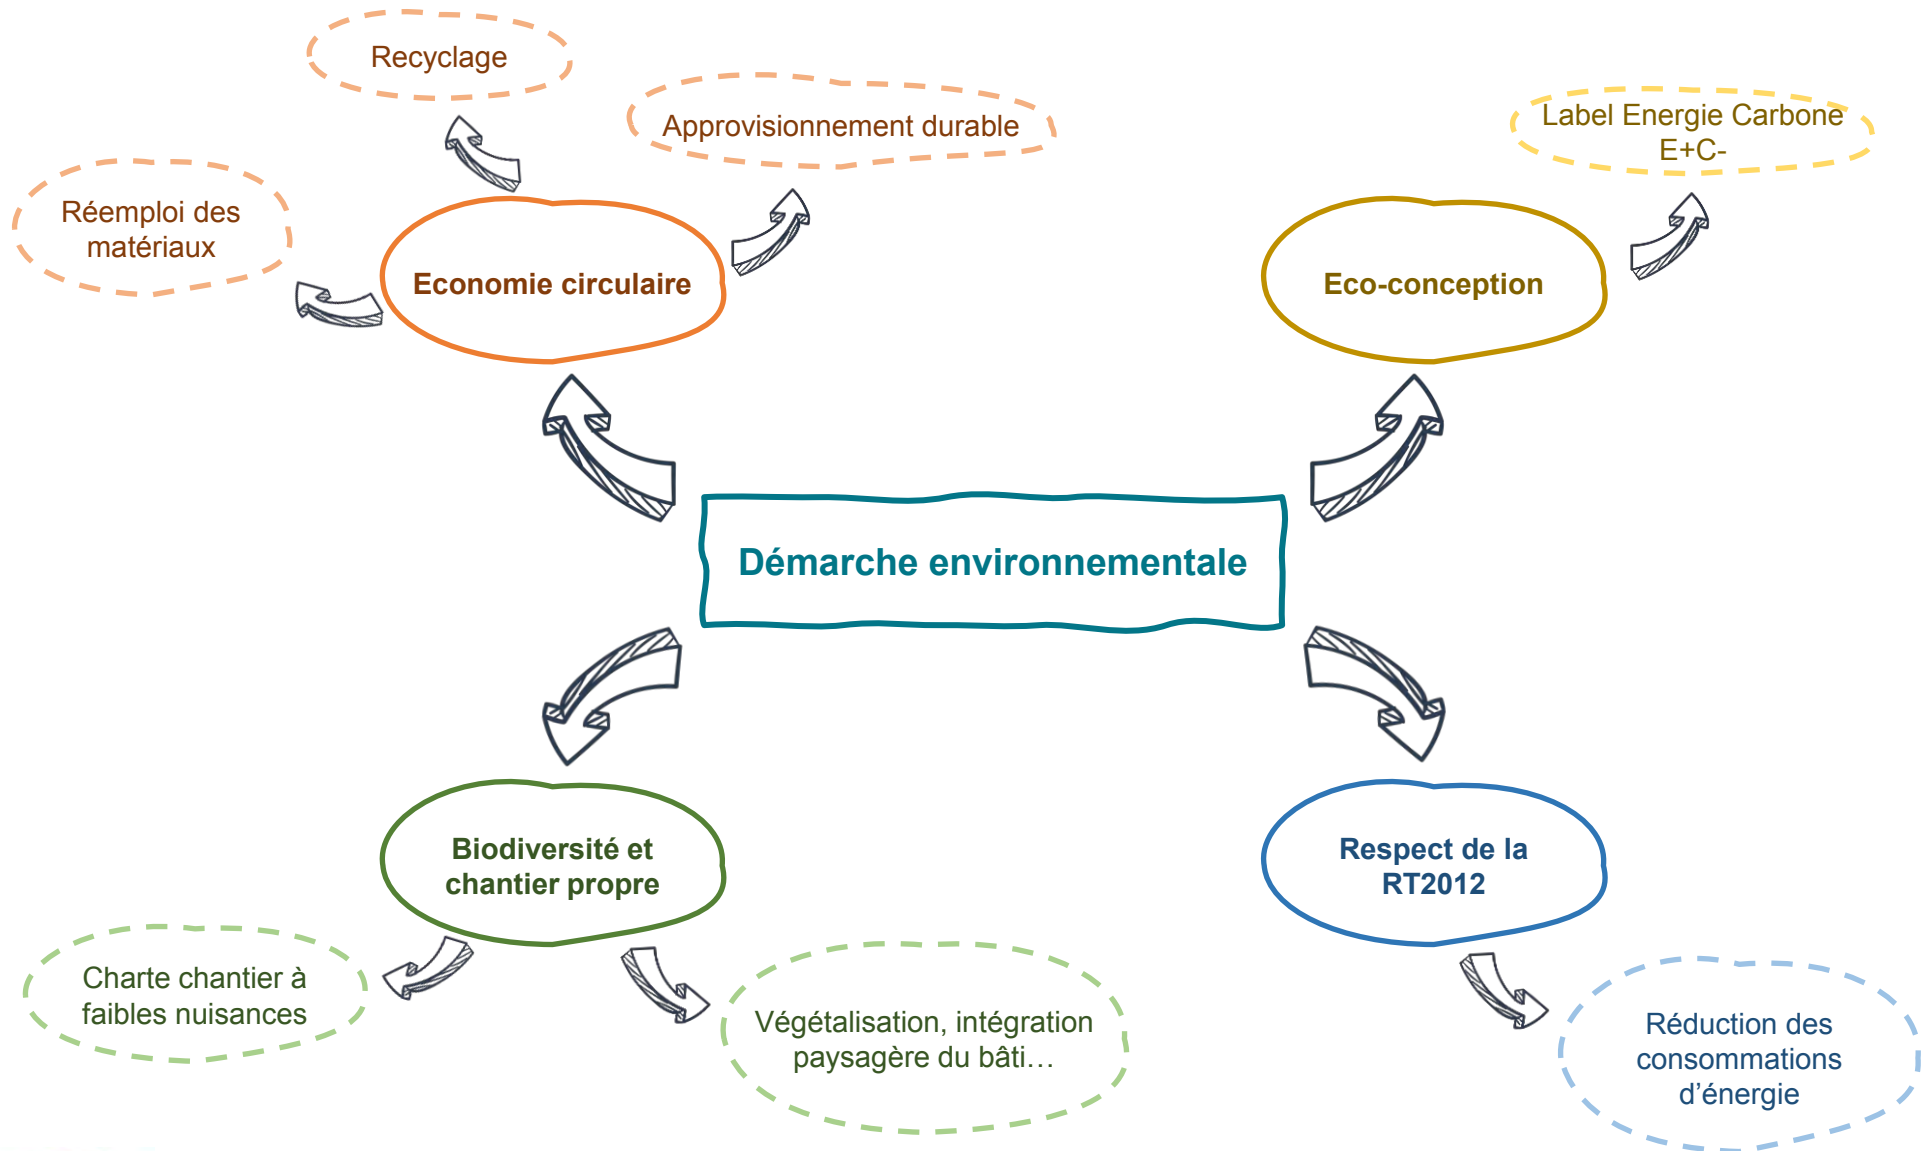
Recyclage

Approvisionnement durable

Réemploi des matériaux

Economie circulaire

Label Energie Carbone E+C-

Eco-conception

Démarche environnementale

Biodiversité et chantier propre

Respect de la RT2012

Charte chantier à faibles nuisances

Végétalisation, intégration paysagère du bâti…

Réduction des consommations d’énergie